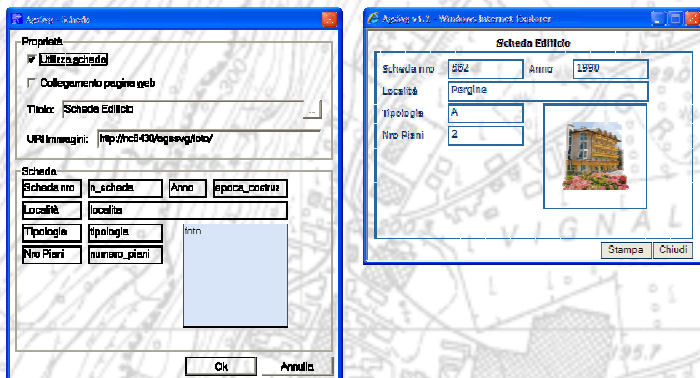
Aestive - Scheda

Proprietà

Utilizza scheda

Collegamento pagina web

Titolo: Scheda Edificio

URL immagini: http://nc6430/egsevg/foto/

Scheda

| Scheda nro | n_scheda | Anno | epoca_costruz |
|---|---|---|---|
| Località | localita | | |
| Tipologia | tipologia | | |
| Nro Piani | numero_piani | | |

foto

Ok

Annulla

Aestive v1.2 - Windows Internet Explorer

Scheda Edificio

| Scheda nro | 562 | Anno | 1990 |
|---|---|---|---|
| Località | Pergine | | |
| Tipologia | A | | |
| Nro Piani | 2 | | |

Stampa

Chiudi